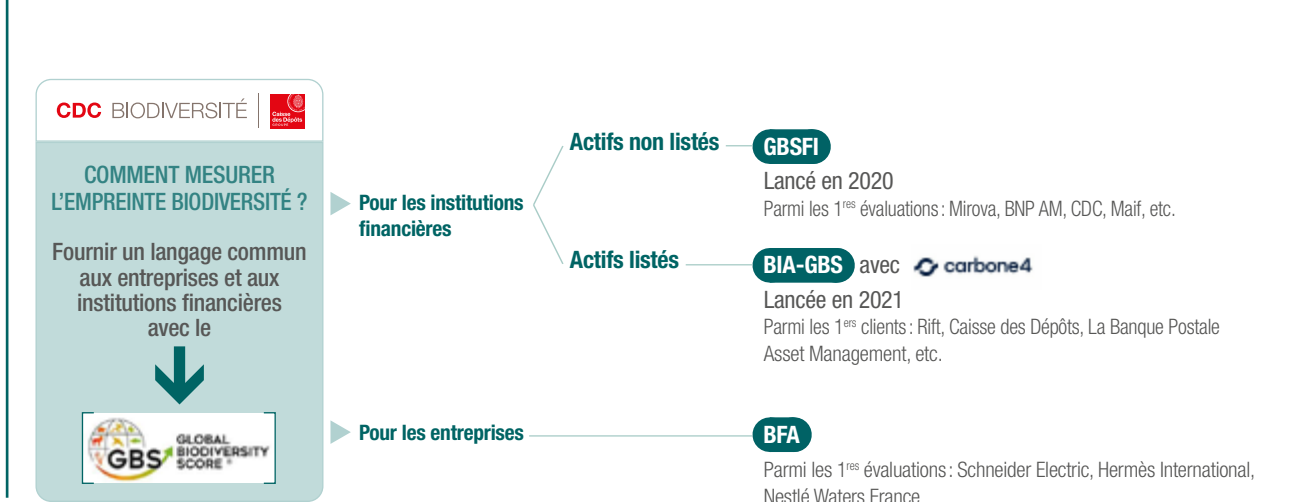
CDC BIODIVERSITÉ

Caisse des Dépôts GROUPE

COMMENT MESURER L'EMPREINTE BIODIVERSITÉ ?

Fournir un langage commun aux entreprises et aux institutions financières avec le

GBS GLOBAL BIODIVERSITY SCORE ®

Pour les institutions financières

Actifs non listés

GBSFI

Lancé en 2020

Parmi les 1$^{res}$ évaluations : Mirova, BNP AM, CDC, Maif, etc.

Actifs listés

BIA-GBS avec carbone4

Lancée en 2021

Parmi les 1$^{ers}$ clients : Rift, Caisse des Dépôts, La Banque Postale Asset Management, etc.

Pour les entreprises

BFA

Parmi les 1$^{res}$ évaluations : Schneider Electric, Hermès International, Nestlé Waters France